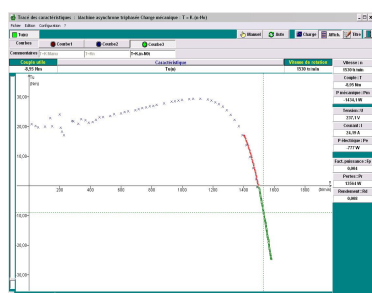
Tracé des caractéristiques : Machine asynchrone triphasée Charge mécanique : T = f(n (tr/Min))

Fichier Edition Configuration ?

Traiter

Moteur Info Charge Affich. Titre

Courbes Courbe1 Courbe2 Courbe3

Commentaires T=f(n (tr/Min))

Couple utile | Caractéristique | Vitesse de rotation
-8,95 Nm | T=f(n) | 1530 tr/min

Vitesse : n
1530 tr/min
Couple : T
-8,95 Nm
P mécanique : Pm
-1434,3 W
Tension : U
232,3 V
Courant : I
24,19 A
P électrique : Pe
-777 W
Fact.puissance : Fp
0,084
Pertes : Pt
1334 W
Rendement : Rd
0,000

T
(N.m)

30,00
20,00
10,00
0
-10,00
-20,00
-30,00

200 400 600 800 1000 1200 1400